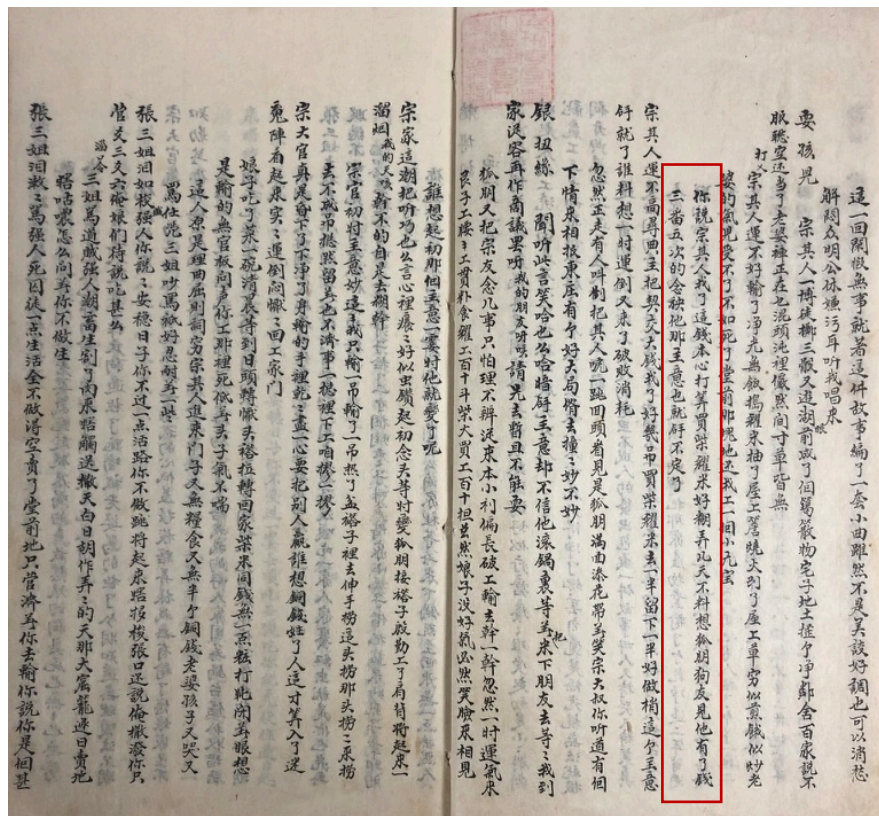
這一回閑暇無事就着這件故事編了一套小曲雖然不是甚𠮷好調也可以消愁解悶众明公休嫌汚耳聽我唱來

要
孩兒
宗共人𠮷運不好輸了淨光無飯揭雜米抽了屋工算盤又剝了屋工單穿似薰鍛似炒光
眼睜空迸着手老婆雜正在屯說頭䇿埋怨我當初前嫁了個蠢貨物宅子地土推了淨鄙舍百家說不
接的氣兒受不了不如死了尋舊那鬼他一回小九宮打

你說宗共人我了這錢本心打算買米羅米好糊弄幾天不料想狐朋狗友見他有了錢
三番五次的念秧他那主意也就轉不定了
宗共人運不高得要主把契父大錢我了好幾串買米羅米一半留下一半好做梢這分主意
好就了誰料想一時運倒又來了破敗消耗
忽然正走有人叫制把共人吃一驚回頭看見是狐朋滿面添花帶着笑宗大叔你可知道有個
下情來相投東座有分好大局帶去撞撞一妙不妙
駿扭絲
聞聽此言笑哈哈也哈哈暗自主意卽不信他漆鍋裏等着把來下朋友去等着我到
家說客弃作商議那喫狐朋又說到請兄去暫且不能耍
狐朋又把宗友念兄事只怕理不辨況來本小利偏長破工輸去幹幹忽然一時運氣來
良子工操工工貫朴倉顆工工百十樂大貫工百十担甚然壞了茨好孤心然哭臉來相見

雜想起初那個主意一霎時他就變了呢
宗家這麽想叻也心言心裡癢工好似虫爛起初念共弄時變狐朋撥接子敗動工子府着躍起來一
溜煙兒的走到了賭場門首
宗大官初有主意好這我只輸一吊並了盖抬子裡去伸手捞這头捞那头捞二来捞
去不成弄撇罷了不是不謊事三撥撥下工兩撥工捞
宗大官典見看了下手了心靈手荒的手裡撥工盡心一心要把別人贏誰想銅錢錢了人這才算入了迷
魂陣看起來那實工運倒悔工回工家门

娘子叮了呢是一碗清凉洗到了日頭將落头昏拉撥回家來同娘無一点粧打我心問着眼想
是輸的無倍板向房門人無扯死鬼裡無一天可兒
這人來見理而屈明見宗共人進來门子又無糧食又無丰了銅錢老婆孩子又哭又
罵住他宗二娘叫她罵她總想思朝去一樣
張三姐罵倒如我強人你說工要穩日子你不过一点活路你不做孤持起來想想起來大罵張口罵還說俺撒潑你只
管工又三叉入抬夫餅的將挽他甚么
張三姐罵道說他無人人期了高生刻了內求財頹還撒天白日朝日作弄工的大那大窩龍遭日責也
踏咕隆怎么問着你不做生
張三姐罵數工罵強人死囚徒工一点生活全不做了坐了全不做淨空貴了壹百九只當濟共你去輸你說你是個甚